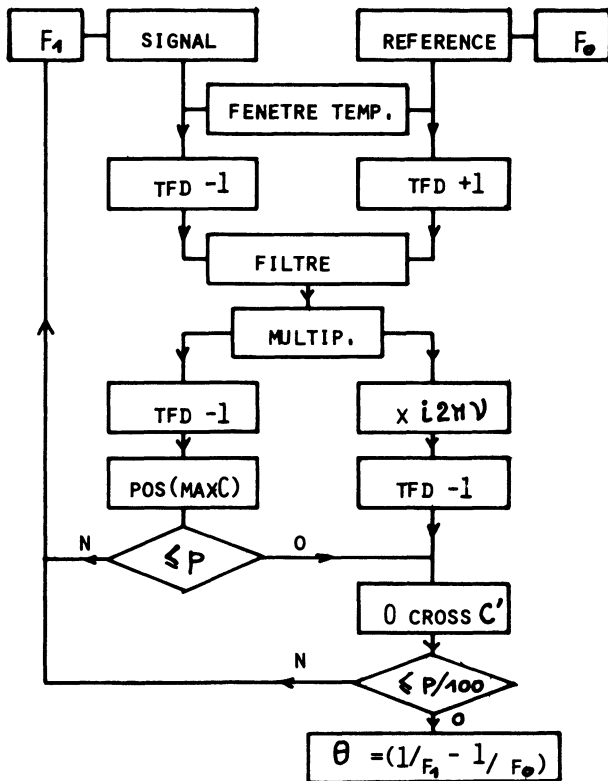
$F_1$

SIGNAL

REFERENCE

$F_0$

FENETRE TEMP.

TFD -1

TFD +1

FILTRE

MULTIP.

TFD -1

$\times\ i2\pi\nu$

POS(MAXC)

TFD -1

N

$\leq P$

O

0 CROSS C'

N

$\leq P/100$

O

$\theta = (1/F_1 - 1/F_0)$